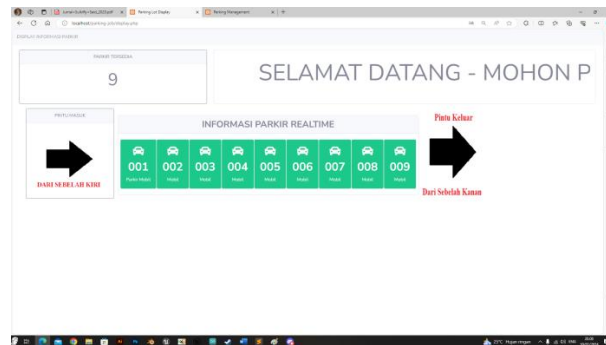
Jurnal Kutubiya Vol 2023.pdf
Parking Lot Display
Parking Management
localhost/parking-lot/display.php
DISPLAY INFORMASI PARKIR

PARKIR TERSEDIA
9

SELAMAT DATANG - MOHON P

PINTU MASUK
DARI SEBELAH KIRI

INFORMASI PARKIR REALTIME

| 001 | 002 | 003 | 004 | 005 | 006 | 007 | 008 | 009 |
|---|---|---|---|---|---|---|---|---|
| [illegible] | Mobil | Mobil | Mobil | Mobil | Mobil | Mobil | Mobil | Mobil |

Pintu Keluar
Dari Sebelah Kanan

25°C Hujan ringan